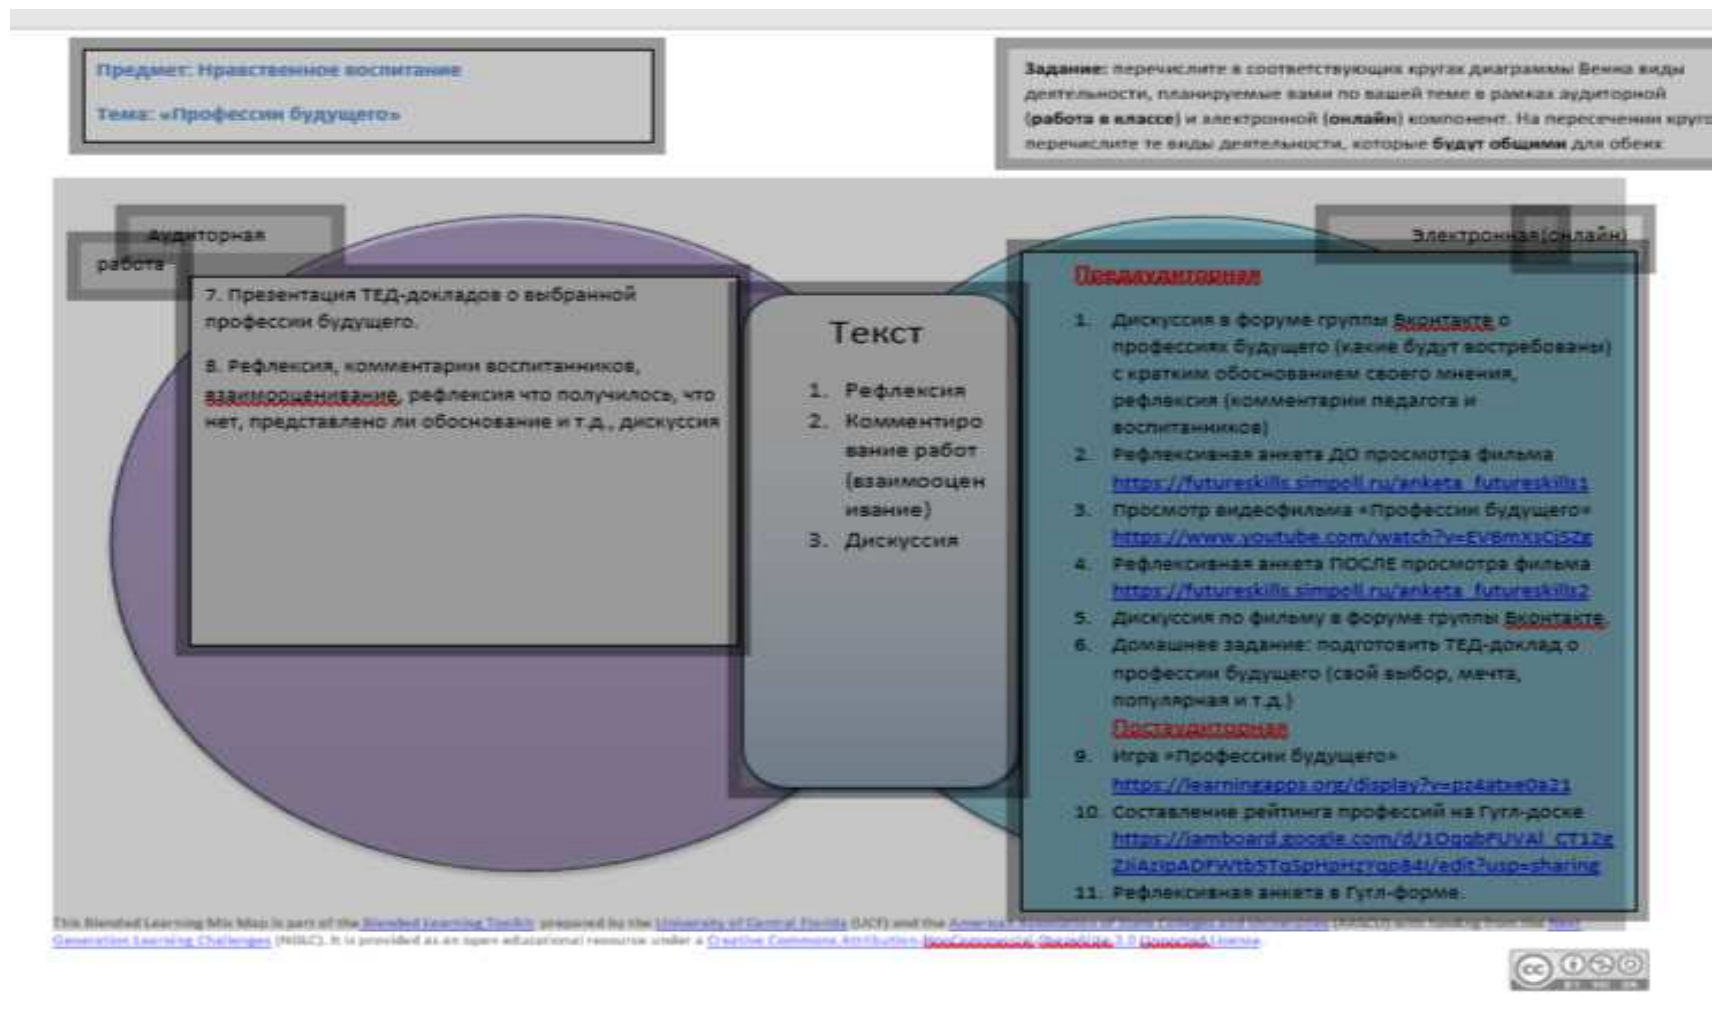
Предмет: Нравственное воспитание

Тема: «Профессии будущего»

Задание: перечислите в соответствующих кругах диаграммы Венна виды деятельности, планируемые вами по вашей теме в рамках аудиторной (работа в классе) и электронной (онлайн) компонент. На пересечении круг перечислите те виды деятельности, которые будут общими для обеих

Аудиторная работа

7. Презентация ТЕД-докладов о выбранной профессии будущего.

8. Рефлексия, комментарии воспитанников, взаимооценивание, рефлексия что получилось, что нет, представлено ли обоснование и т.д., дискуссия

Текст

1. Рефлексия
2. Комментирование работ (взаимооценивание)
3. Дискуссия

Электронная(онлайн)

Предаудиторная

1. Дискуссия в форуме группы Вконтакте о профессиях будущего (какие будут востребованы) с кратким обоснованием своего мнения, рефлексия (комментарии педагога и воспитанников)
2. Рефлексивная анкета ДО просмотра фильма https://futureskills.simpoll.ru/anketa_futureskills1
3. Просмотр видеофильма «Профессии будущего» https://www.youtube.com/watch?v=EV6mXsCjSZg
4. Рефлексивная анкета ПОСЛЕ просмотра фильма https://futureskills.simpoll.ru/anketa_futureskills2
5. Дискуссия по фильму в форуме группы Вконтакте
6. Домашнее задание: подготовить ТЕД-доклад о профессии будущего (свой выбор, мечта, популярная и т.д.)

Постаудиторная

9. Игра «Профессии будущего» https://learningapps.org/display?v=pz4atxe0a21
10. Составление рейтинга профессий на Гугл-доске https://jamboard.google.com/d/1OqgbFUVAl_CT12gZiiAzipADFWtb5TqSpHpHzYop84I/edit?usp=sharing
11. Рефлексивная анкета в Гугл-форме

This Blended Learning Mix Map is part of the Blended Learning Toolkit prepared by the University of Central Florida (UCF) and the American Association of State Colleges and Universities (AASCU) with funding from the Next Generation Learning Challenges (NGLC). It is provided as an open educational resource under a Creative Commons Attribution-NonCommercial-ShareAlike 3.0 Unported License.